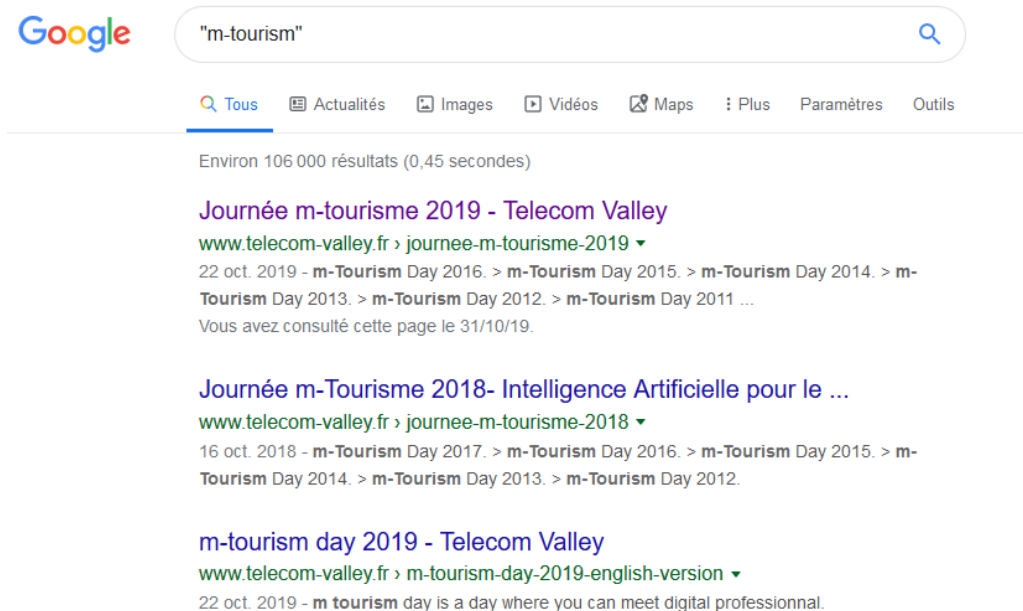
Google

"m-tourism"

Tous Actualités Images Vidéos Maps Plus Paramètres Outils

Environ 106 000 résultats (0,45 secondes)

Journée m-tourisme 2019 - Telecom Valley
www.telecom-valley.fr › journee-m-tourisme-2019
22 oct. 2019 - m-Tourism Day 2016. > m-Tourism Day 2015. > m-Tourism Day 2014. > m-Tourism Day 2013. > m-Tourism Day 2012. > m-Tourism Day 2011 ...
Vous avez consulté cette page le 31/10/19.

Journée m-Tourisme 2018- Intelligence Artificielle pour le ...
www.telecom-valley.fr › journee-m-tourisme-2018
16 oct. 2018 - m-Tourism Day 2017. > m-Tourism Day 2016. > m-Tourism Day 2015. > m-Tourism Day 2014. > m-Tourism Day 2013. > m-Tourism Day 2012.

m-tourism day 2019 - Telecom Valley
www.telecom-valley.fr › m-tourism-day-2019-english-version
22 oct. 2019 - m tourism day is a day where you can meet digital professionnal.